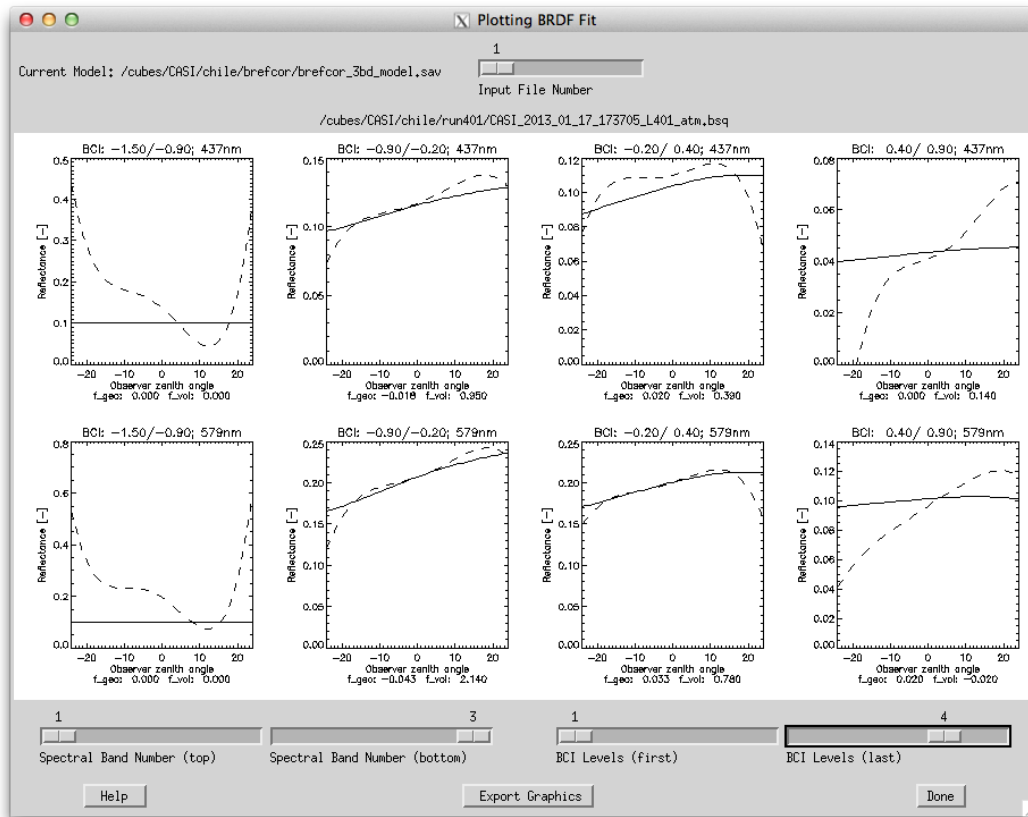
Plotting BRDF Fit

Current Model: /cubes/CASI/chile/brefcor/brefcor_3bd_model.sav

1

Input File Number

/cubes/CASI/chile/run401/CASI_2013_01_17_173705_L401_atm.bsq

BCI: −1.50/−0.90; 437nm

Reflectance [−]

0.5 0.4 0.3 0.2 0.1 0.0

−20 −10 0 10 20

Observer zenith angle

f_geo: 0.000 f_vol: 0.000

BCI: −0.90/−0.20; 437nm

Reflectance [−]

0.15 0.10 0.05 0.00

−20 −10 0 10 20

Observer zenith angle

f_geo: −0.018 f_vol: 0.350

BCI: −0.20/ 0.40; 437nm

Reflectance [−]

0.12 0.10 0.08 0.06 0.04 0.02 0.00

−20 −10 0 10 20

Observer zenith angle

f_geo: 0.020 f_vol: 0.390

BCI: 0.40/ 0.90; 437nm

Reflectance [−]

0.08 0.06 0.04 0.02 0.00

−20 −10 0 10 20

Observer zenith angle

f_geo: 0.000 f_vol: 0.140

BCI: −1.50/−0.90; 579nm

Reflectance [−]

0.8 0.6 0.4 0.2 0.0

−20 −10 0 10 20

Observer zenith angle

f_geo: 0.000 f_vol: 0.000

BCI: −0.90/−0.20; 579nm

Reflectance [−]

0.25 0.20 0.15 0.10 0.05 0.00

−20 −10 0 10 20

Observer zenith angle

f_geo: −0.043 f_vol: 2.140

BCI: −0.20/ 0.40; 579nm

Reflectance [−]

0.25 0.20 0.15 0.10 0.05 0.00

−20 −10 0 10 20

Observer zenith angle

f_geo: 0.033 f_vol: 0.780

BCI: 0.40/ 0.90; 579nm

Reflectance [−]

0.14 0.12 0.10 0.08 0.06 0.04 0.02 0.00

−20 −10 0 10 20

Observer zenith angle

f_geo: 0.020 f_vol: −0.020

1

Spectral Band Number (top)

3

Spectral Band Number (bottom)

1

BCI Levels (first)

4

BCI Levels (last)

Help

Export Graphics

Done